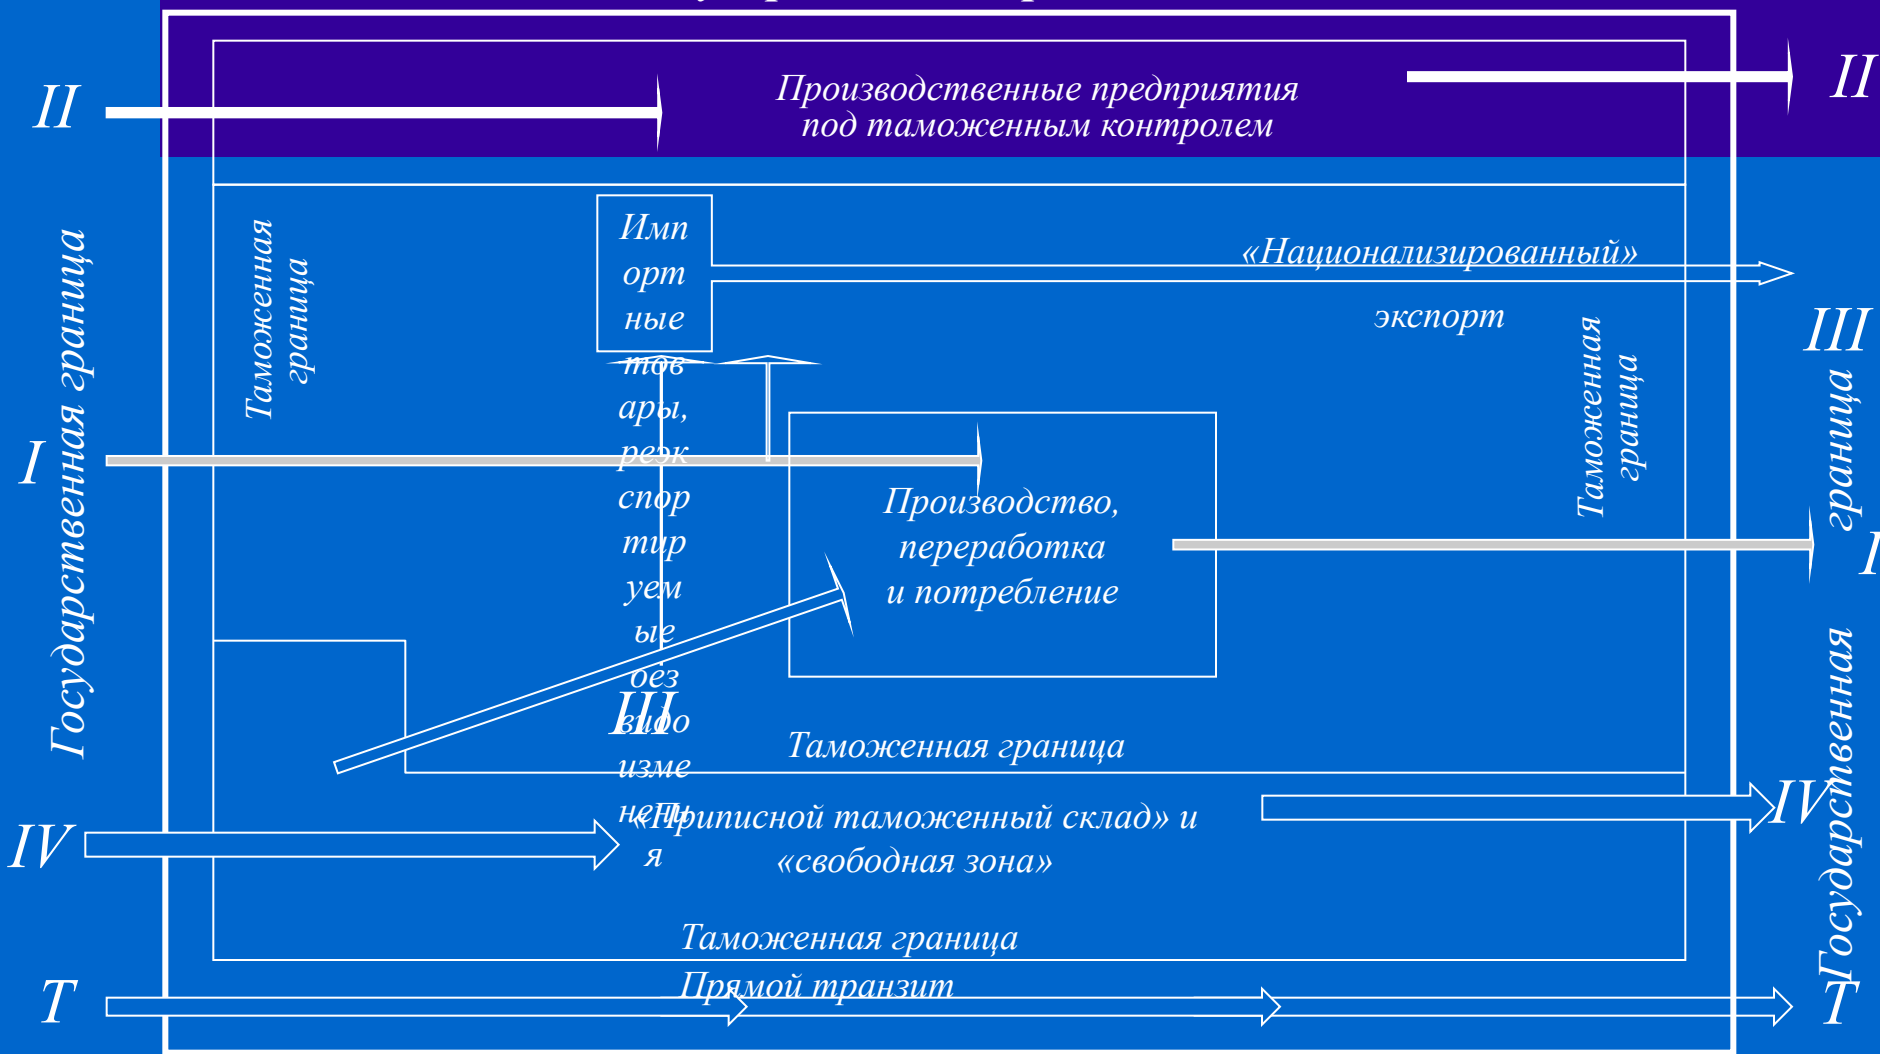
II

Производственные предприятия под таможенным контролем

II

Государственная граница

Таможенная граница

Импортные товары, реэкспортируемые без изменения

«Национализированный» экспорт

III

Таможенная граница

граница

I

Производство, переработка и потребление

I

III

Таможенная граница

IV

«Приписной таможенный склад» и «свободная зона»

IV

Государственная

Таможенная граница

Прямой транзит

T

T